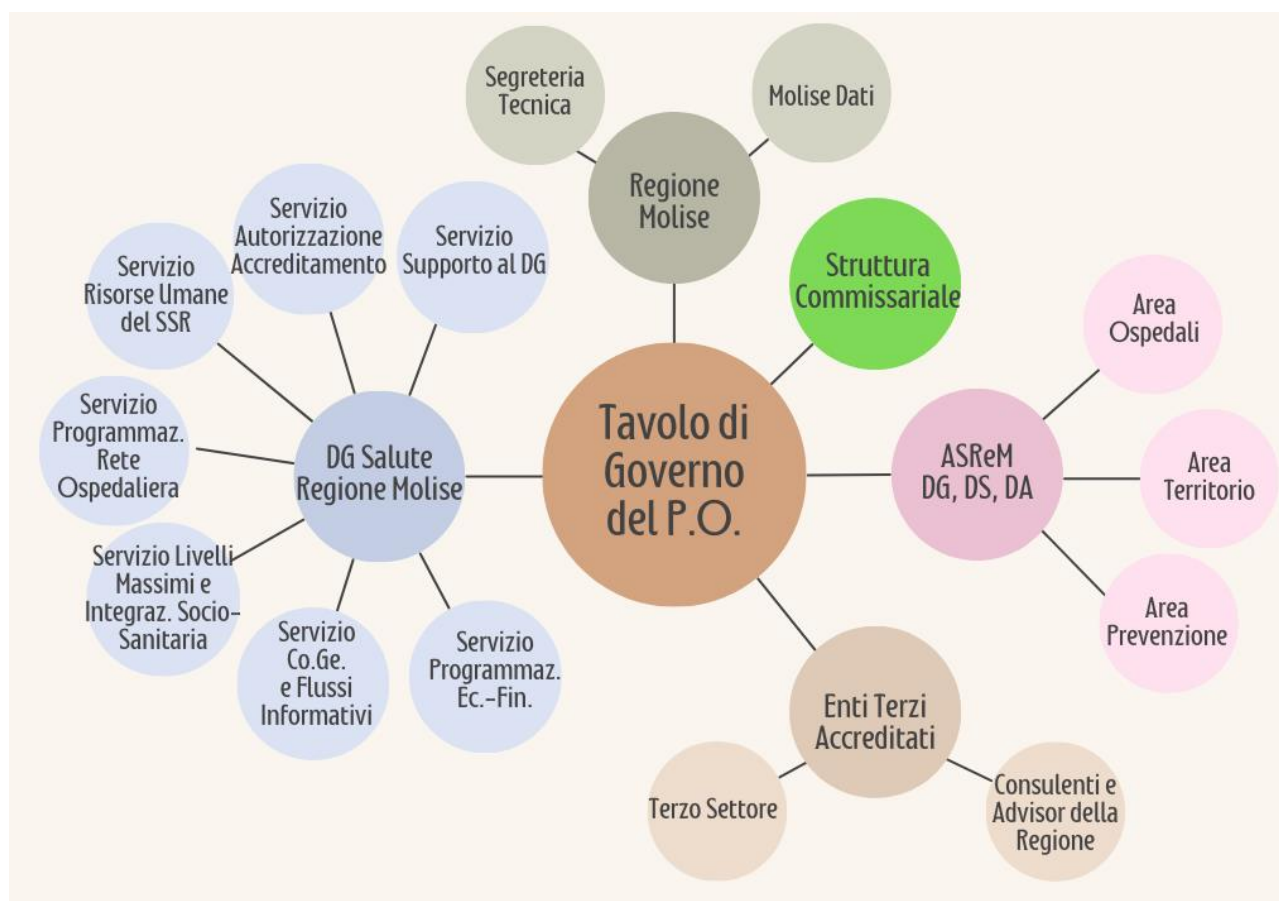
Segreteria Tecnica

Molise Dati

Regione Molise

Struttura Commissariale

Servizio Autorizzazione Accreditamento

Servizio Supporto al DG

Servizio Risorse Umane del SSR

Area Ospedali

Servizio Programmaz. Rete Ospedaliera

DG Salute Regione Molise

Tavolo di Governo del P.O.

ASReM DG, DS, DA

Area Territorio

Servizio Livelli Massimi e Integraz. Socio-Sanitaria

Area Prevenzione

Servizio Co.Ge. e Flussi Informativi

Servizio Programmaz. Ec.-Fin.

Enti Terzi Accreditati

Terzo Settore

Consulenti e Advisor della Regione